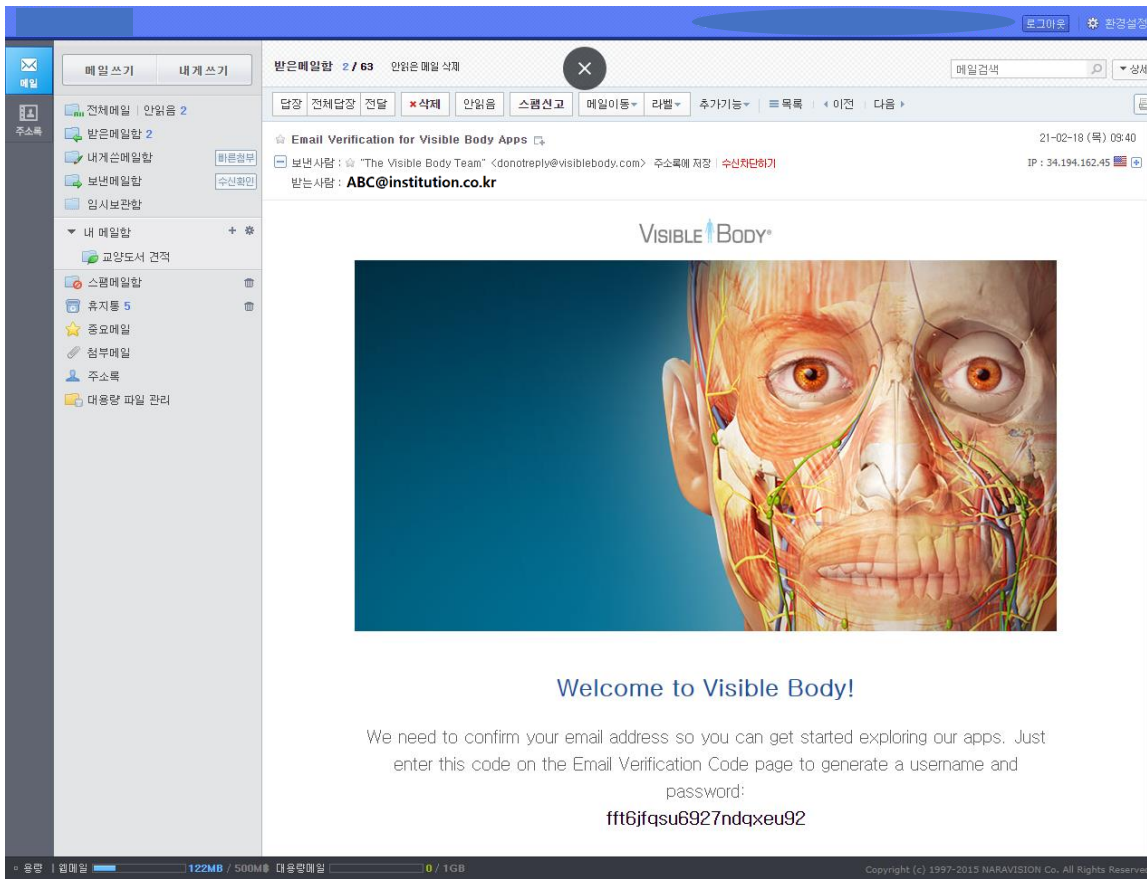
로그아웃 환경설정

메일
주소록

메일쓰기 내게쓰기

전체메일 | 안읽음 2
받은메일함 2
내게쓴메일함 빠른첨부
보낸메일함 수신확인
임시보관함
내 메일함
교양도서 견적
스팸메일함
휴지통 5
중요메일
첨부메일
주소록
대용량 파일 관리

받은메일함 2 / 63 안읽은 메일 삭제

메일검색 ▼ 상세

답장 전체답장 전달 ×삭제 안읽음 스팸신고 메일이동 라벨 추가기능 목록 이전 다음

Email Verification for Visible Body Apps
21-02-18 (목) 09:40
보낸사람 : "The Visible Body Team" <donotreply@visiblebody.com> 주소록에 저장 | 수신차단하기
IP : 34.194.162.45
받는사람 : ABC@institution.co.kr

VISIBLE BODY®

Welcome to Visible Body!

We need to confirm your email address so you can get started exploring our apps. Just enter this code on the Email Verification Code page to generate a username and password:

fft6jfqsu6927ndqxeu92

용량 | 웹메일 122MB / 500MB 대용량메일 0 / 1GB

Copyright (c) 1997-2015 NARAVISION Co. All Rights Reserve